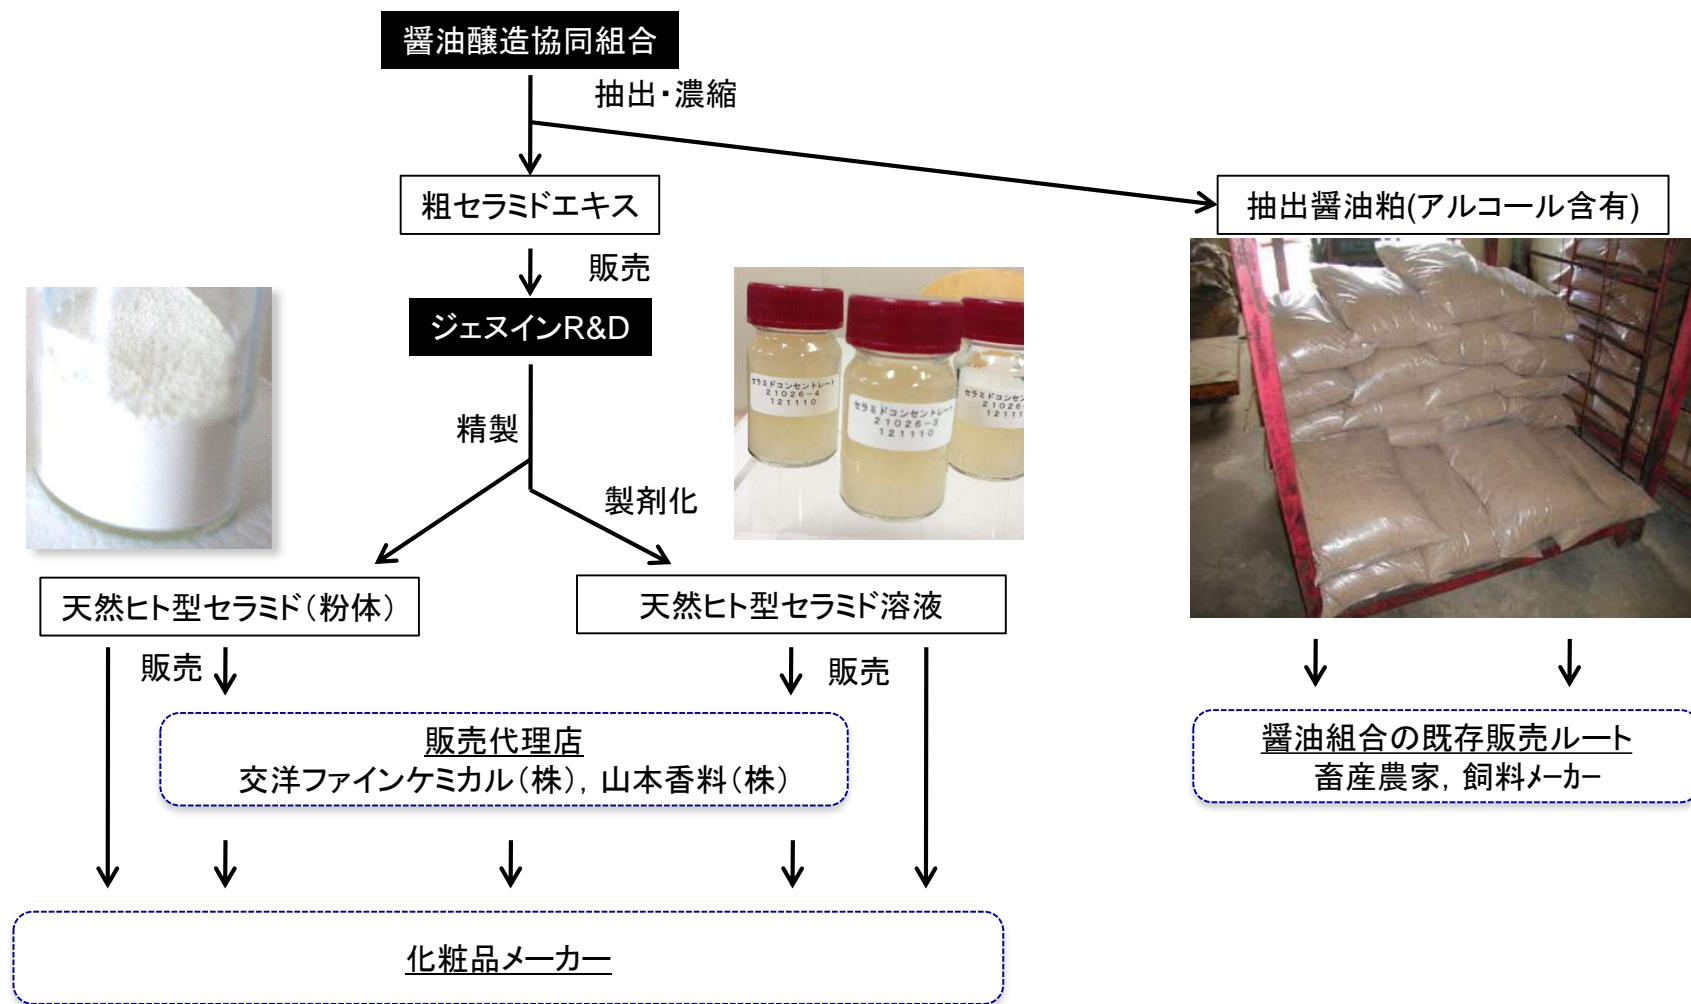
醤油醸造協同組合

抽出・濃縮

粗セラミドエキス

抽出醤油粕(アルコール含有)

販売

ジェヌインR&D

精製

製剤化

セラミドコンセントレート 21026-4 121110

セラミドコンセントレート 21026-3 121110

セラミドコンセン 21026 1211

天然ヒト型セラミド(粉体)

天然ヒト型セラミド溶液

販売

販売

販売代理店
交洋ファインケミカル(株), 山本香料(株)

醤油組合の既存販売ルート
畜産農家, 飼料メーカー

化粧品メーカー